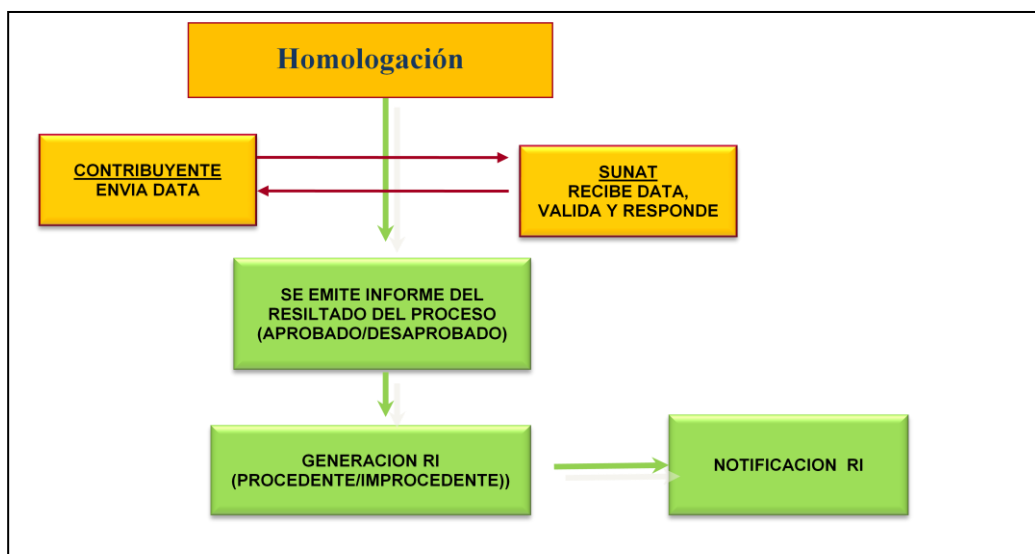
Homologación

CONTRIBUYENTE
ENVIA DATA

SUNAT
RECIBE DATA,
VALIDA Y RESPONDE

SE EMITE INFORME DEL RESILTADO DEL PROCESO (APROBADO/DESAPROBADO)

GENERACION RI (PROCEDENTE/IMPROCEDENTE))

NOTIFICACION RI